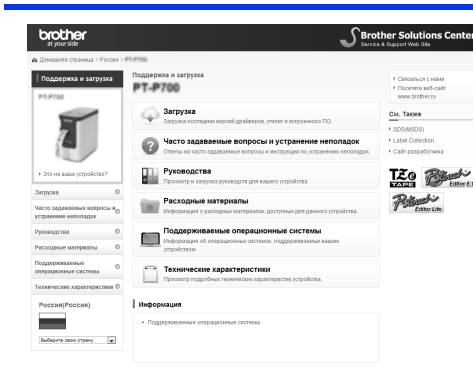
brother
at your side

Brother Solutions Center
Service & Support Web Site

Домашняя страница > Россия > PT-P700

Поддержка и загрузка

PT-P700

Это ни ваше устройство?

Загрузка

Часто задаваемые вопросы и устранение неполадок

Руководства

Расходные материалы

Поддерживаемые операционные системы

Технические характеристики

Россия(Россия)

Выберите свою страну.

Поддержка и загрузка
PT-P700

Загрузка
Загрузка последних версий драйверов, утилит и встроенного ПО.

Часто задаваемые вопросы и устранение неполадок
Ответы на часто задаваемые вопросы и инструкции по устранению неполадок.

Руководства
Просмотр и загрузка руководств для вашего устройства.

Расходные материалы
Информация о расходных материалах, доступных для данного устройства.

Поддерживаемые операционные системы
Информация об операционных системах, поддерживаемых вашим устройством.

Технические характеристики
Просмотр подробных технических характеристик устройства.

Информация

Поддерживаемые операционные системы

Связаться с нами
Посетите веб-сайт www.brother.ru

См. Также

SDS(MSDS)
Label Collection
Сайт разработчика

TZe TAPE
P-touch Editor 5.1
P-touch Editor Lite